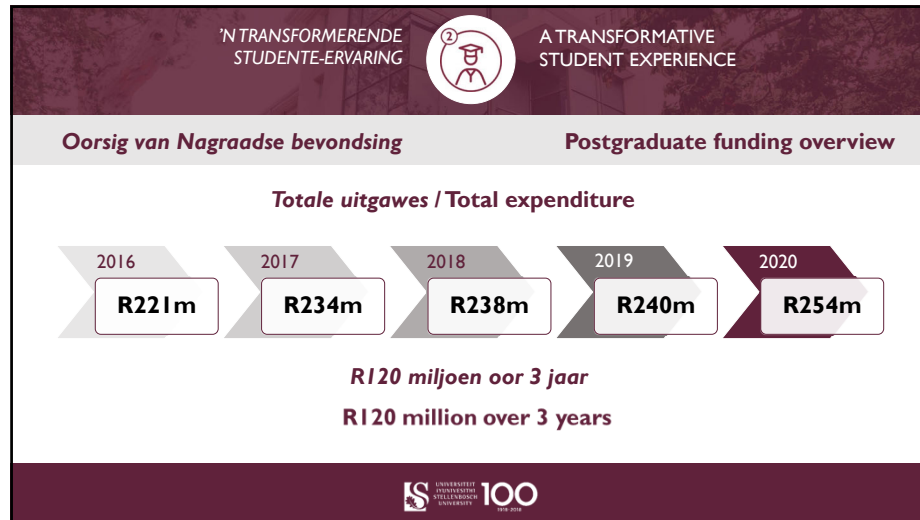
'N TRANSFORMERENDE STUDENTE-ERVARING

2

A TRANSFORMATIVE STUDENT EXPERIENCE

Oorsig van Nagraadse bevondsing

Postgraduate funding overview

Totale uitgawes / Total expenditure

2016
R221m

2017
R234m

2018
R238m

2019
R240m

2020
R254m

R120 miljoen oor 3 jaar

R120 million over 3 years

UNIVERSITEIT iYUNIVESITHI STELLENBOSCH UNIVERSITY 100 1918·2018